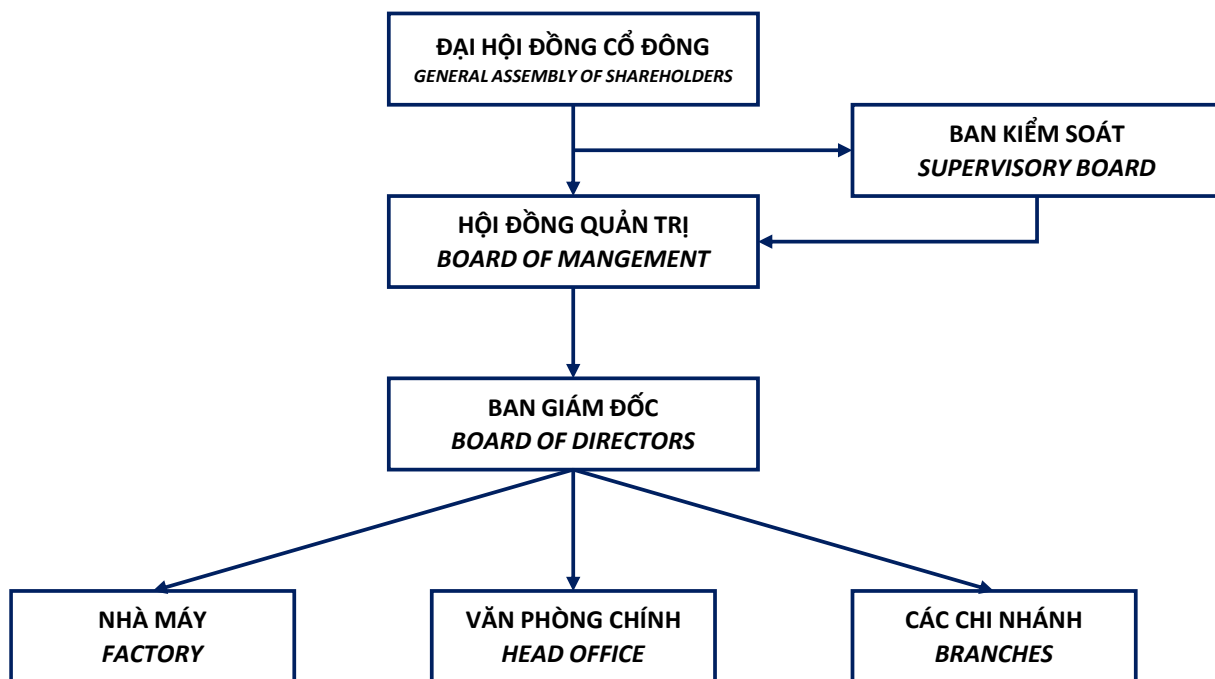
ĐẠI HỘI ĐỒNG CỔ ĐÔNG
GENERAL ASSEMBLY OF SHAREHOLDERS

BAN KIỂM SOÁT
SUPERVISORY BOARD

HỘI ĐỒNG QUẢN TRỊ
BOARD OF MANGEMENT

BAN GIÁM ĐỐC
BOARD OF DIRECTORS

NHÀ MÁY
FACTORY

VĂN PHÒNG CHÍNH
HEAD OFFICE

CÁC CHI NHÁNH
BRANCHES